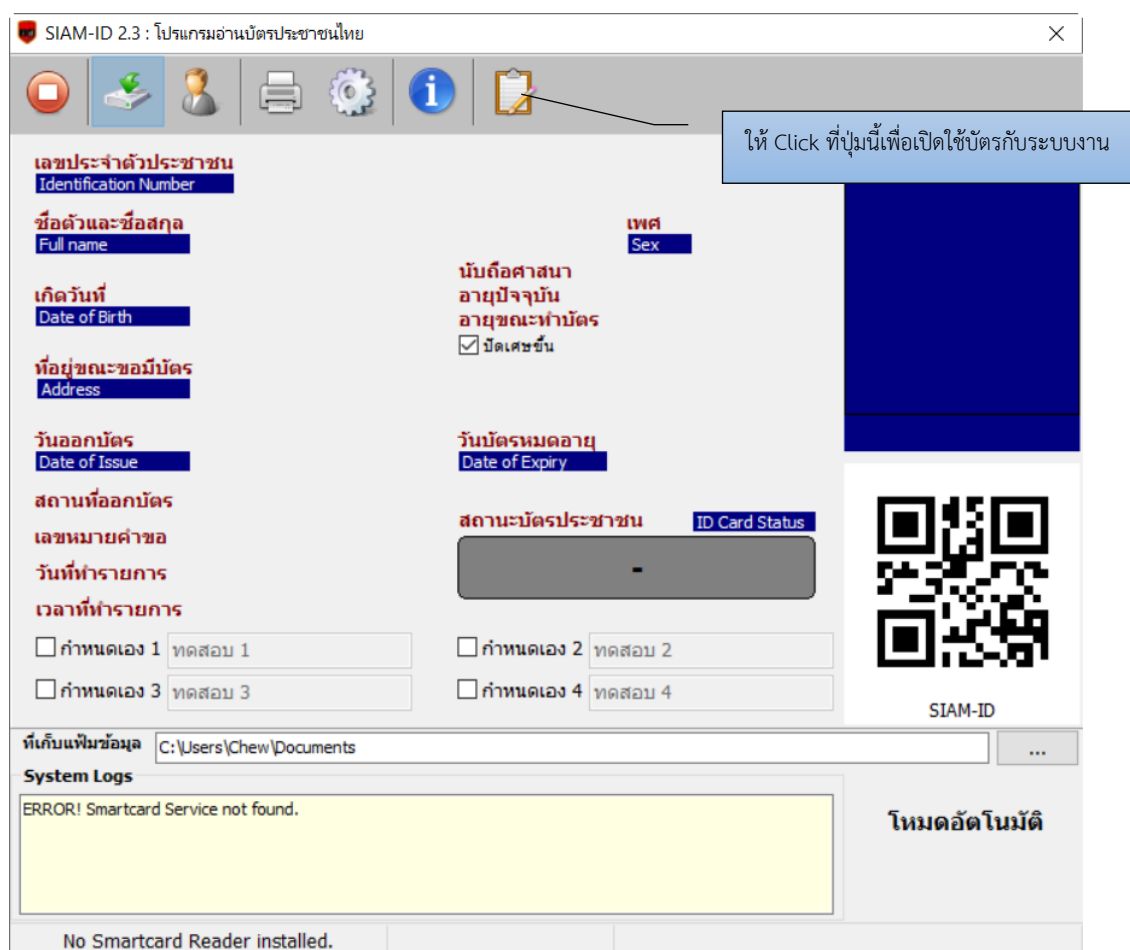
SIAM-ID 2.3 : โปรแกรมอ่านบัตรประชาชนไทย

ให้ Click ที่ปุ่มนี้เพื่อเปิดใช้บัตรกับระบบงาน

เลขประจำตัวประชาชน
Identification Number

ชื่อตัวและชื่อสกุล
Full name

เพศ
Sex

นับถือศาสนา
อายุปัจจุบัน
อายุขณะทำบัตร
ปัดเศษขึ้น

เกิดวันที่
Date of Birth

ที่อยู่ขณะขอมีบัตร
Address

วันออกบัตร
Date of Issue

วันบัตรหมดอายุ
Date of Expiry

สถานที่ออกบัตร

สถานะบัตรประชาชน ID Card Status

-

เลขหมายคำขอ
วันที่ทำรายการ
เวลาที่ทำรายการ

กำหนดเอง 1 ทดสอบ 1
กำหนดเอง 2 ทดสอบ 2
กำหนดเอง 3 ทดสอบ 3
กำหนดเอง 4 ทดสอบ 4

SIAM-ID

ที่เก็บแฟ้มข้อมูล C:\Users\Chew\Documents ...

System Logs
ERROR! Smartcard Service not found.

โหมดอัตโนมัติ

No Smartcard Reader installed.